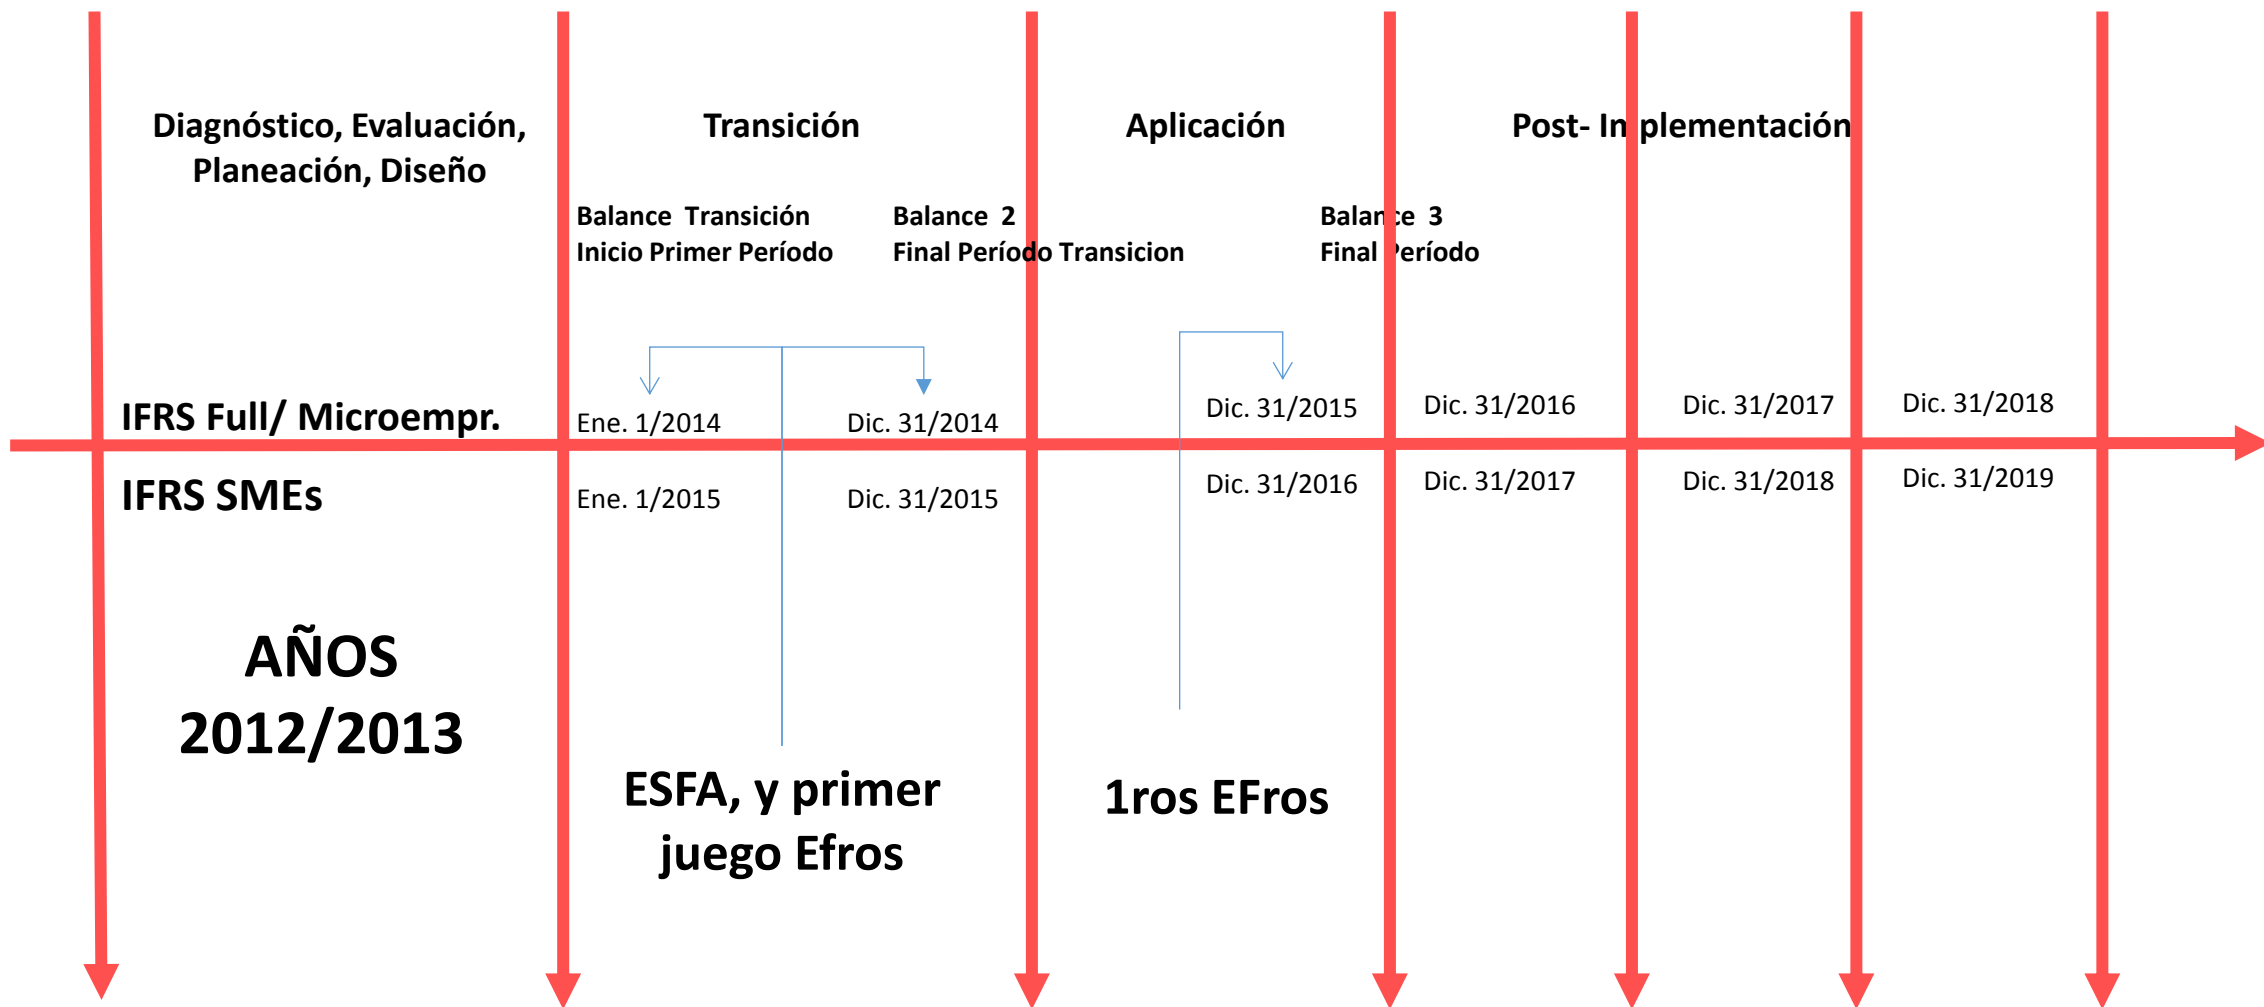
Diagnóstico, Evaluación, Planeación, Diseño

Transición

Aplicación

Post- In plementación

Balance Transición
Inicio Primer Período

Balance 2
Final Período Transicion

Balan ce 3
Final Período

IFRS Full/ Microempr.

Ene. 1/2014

Dic. 31/2014

Dic. 31/2015

Dic. 31/2016

Dic. 31/2017

Dic. 31/2018

IFRS SMEs

Ene. 1/2015

Dic. 31/2015

Dic. 31/2016

Dic. 31/2017

Dic. 31/2018

Dic. 31/2019

AÑOS 2012/2013

ESFA, y primer juego Efros

1ros EFros